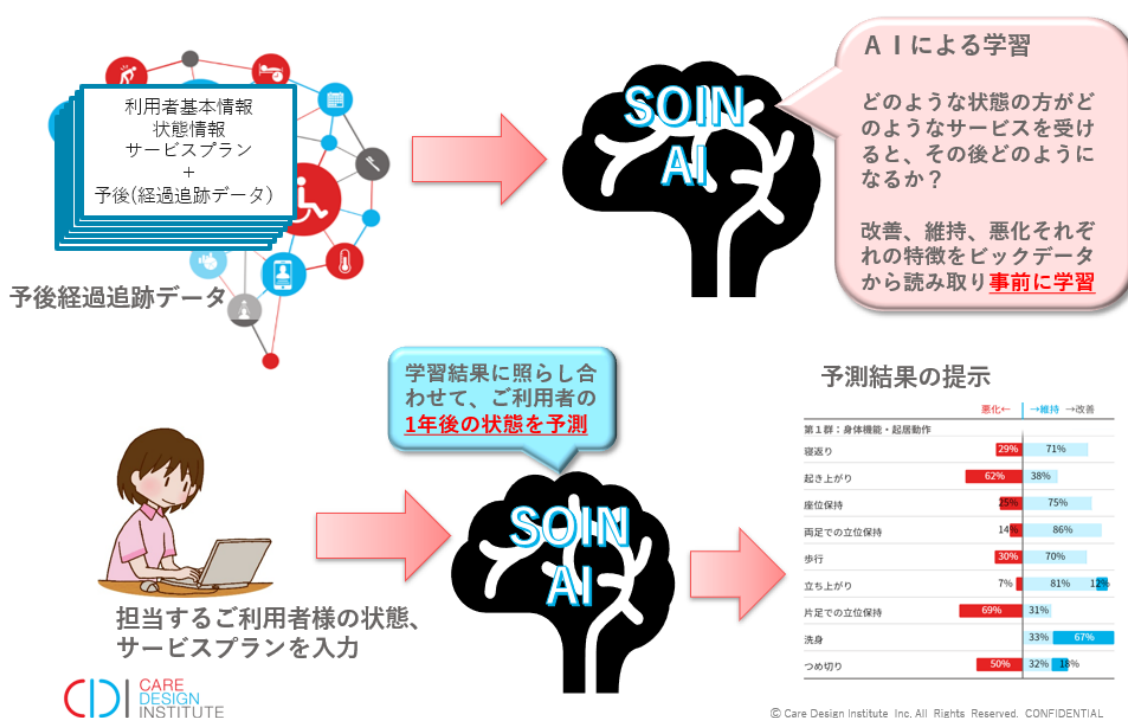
利用者基本情報
状態情報
サービスプラン
+
予後(経過追跡データ)

予後経過追跡データ

SOIN AI

ＡＩによる学習

どのような状態の方がどのようなサービスを受けると、その後どのようになるか？

改善、維持、悪化それぞれの特徴をビックデータから読み取り事前に学習

学習結果に照らし合わせて、ご利用者の1年後の状態を予測

SOIN AI

予測結果の提示

悪化←　→維持　→改善

第１群：身体機能・起居動作

| 項目 | 悪化 | 維持 | 改善 |
|---|---|---|---|
| 寝返り | 29% | 71% | |
| 起き上がり | 62% | 38% | |
| 座位保持 | 25% | 75% | |
| 両足での立位保持 | 14% | 86% | |
| 歩行 | 30% | 70% | |
| 立ち上がり | 7% | 81% | 12% |
| 片足での立位保持 | 69% | 31% | |
| 洗身 | | 33% | 67% |
| つめ切り | 50% | 32% | 18% |

担当するご利用者様の状態、サービスプランを入力

CARE DESIGN INSTITUTE

© Care Design Institute Inc. All Rights Reserved. CONFIDENTIAL